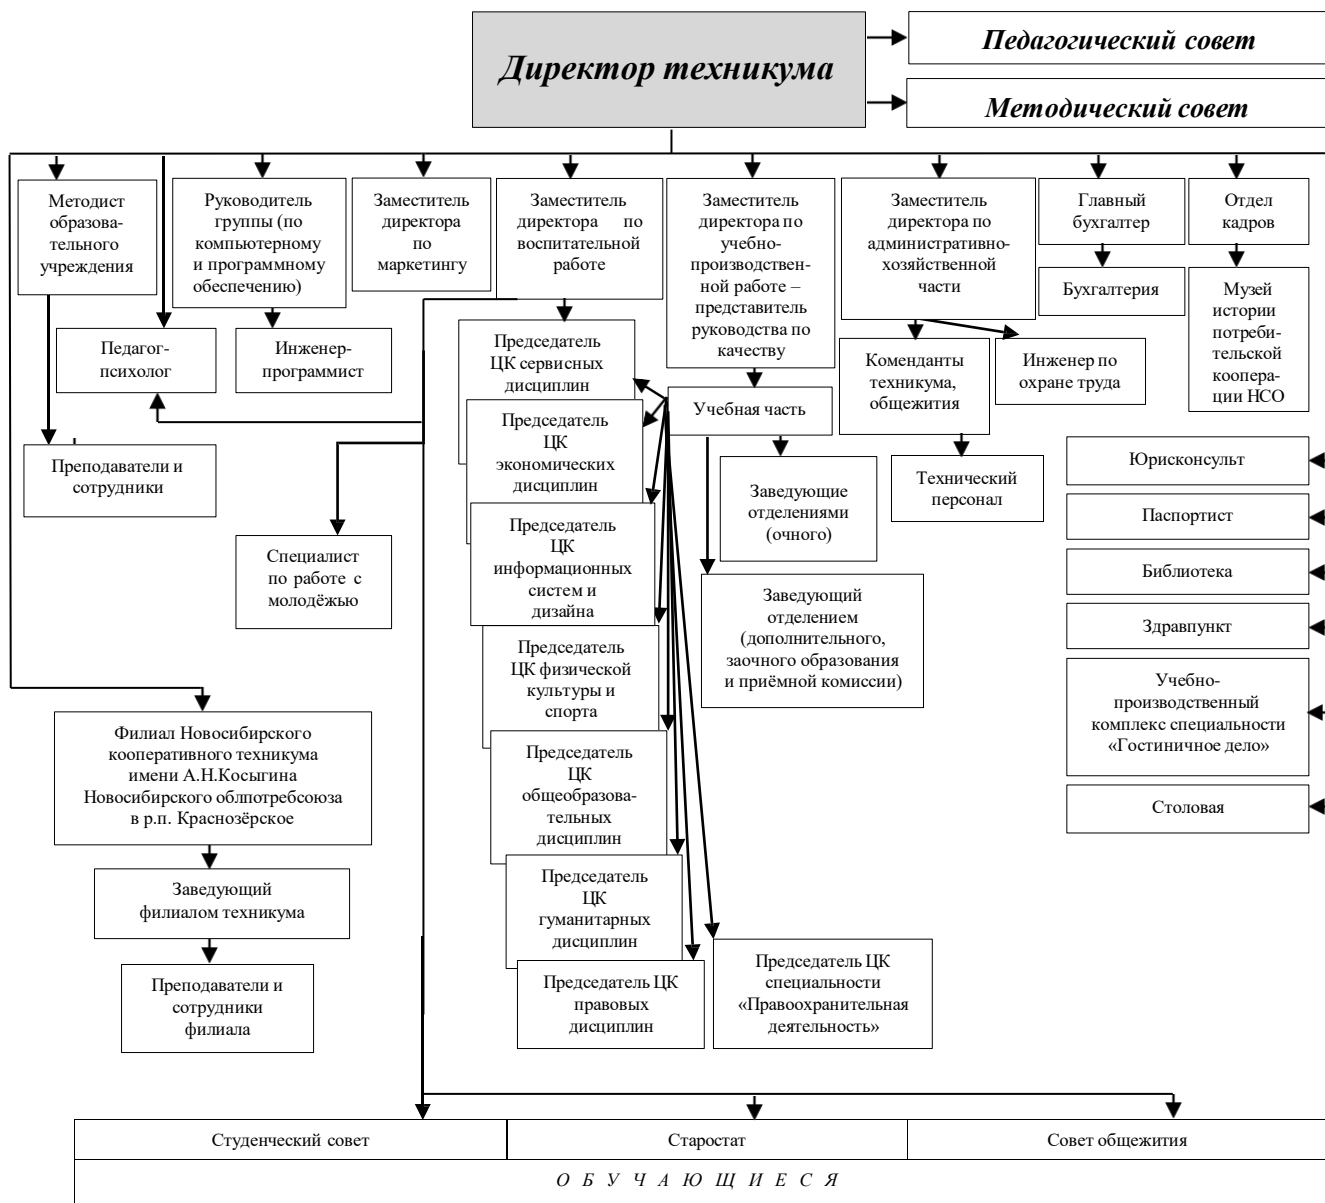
Директор техникума

Педагогический совет

Методический совет

Методист образовательного учреждения

Руководитель группы (по компьютерному и программному обеспечению)

Заместитель директора по маркетингу

Заместитель директора по воспитательной работе

Заместитель директора по учебно-производственной работе – представитель руководства по качеству

Заместитель директора по административно-хозяйственной части

Главный бухгалтер

Отдел кадров

Бухгалтерия

Музей истории потребительской кооперации НСО

Педагог-психолог

Инженер-программист

Председатель ЦК сервисных дисциплин

Председатель ЦК экономических дисциплин

Председатель ЦК информационных систем и дизайна

Председатель ЦК физической культуры и спорта

Председатель ЦК общеобразовательных дисциплин

Председатель ЦК гуманитарных дисциплин

Председатель ЦК правовых дисциплин

Председатель ЦК специальности «Правоохранительная деятельность»

Учебная часть

Заведующие отделениями (очного)

Заведующий отделением (дополнительного, заочного образования и приёмной комиссии)

Коменданты техникума, общежития

Инженер по охране труда

Технический персонал

Юрисконсульт

Паспортист

Библиотека

Здравпункт

Учебно-производственный комплекс специальности «Гостиничное дело»

Столовая

Преподаватели и сотрудники

Специалист по работе с молодёжью

Филиал Новосибирского кооперативного техникума имени А.Н.Косыгина Новосибирского облпотребсоюза в р.п. Краснозёрское

Заведующий филиалом техникума

Преподаватели и сотрудники филиала

| Студенческий совет | Старостат | Совет общежития |
|---|---|---|
| О Б У Ч А Ю Щ И Е С Я | | |